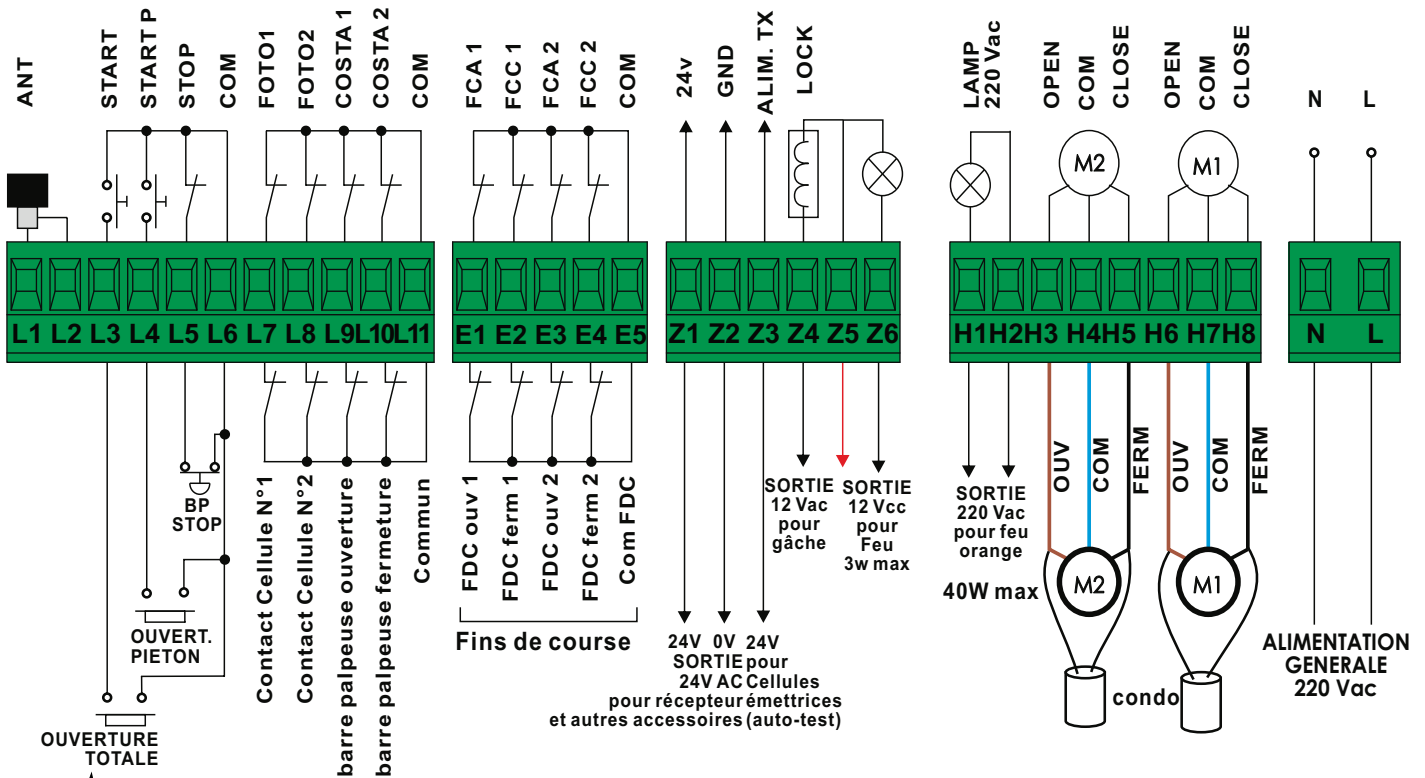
ANT
START
START P
STOP
COM
FOTO1
FOTO2
COSTA 1
COSTA 2
COM
FCA 1
FCC 1
FCA 2
FCC 2
COM
24v
GND
ALIM. TX
LOCK
LAMP 220 Vac
OPEN
COM
CLOSE
OPEN
COM
CLOSE
N
L

M2
M1

L1 L2 L3 L4 L5 L6 L7 L8 L9 L10 L11
E1 E2 E3 E4 E5
Z1 Z2 Z3 Z4 Z5 Z6
H1 H2 H3 H4 H5 H6 H7 H8
N L

BP STOP
OUVERT. PIETON
OUVERTURE TOTALE
Contact Cellule N°1
Contact Cellule N°2
barre palpeuse ouverture
barre palpeuse fermeture
Commun
FDC ouv 1
FDC ferm 1
FDC ouv 2
FDC ferm 2
Com FDC
Fins de course
24V 0V 24V
SORTIE 24V AC pour récepteur et autres accessoires
pour Cellules émettrices (auto-test)
SORTIE 12 Vac pour gâche
SORTIE 12 Vcc pour Feu 3w max
SORTIE 220 Vac pour feu orange
40W max
OUV
COM
FERM
OUV
COM
FERM
M2
M1
condo
ALIMENTATION GENERALE 220 Vac